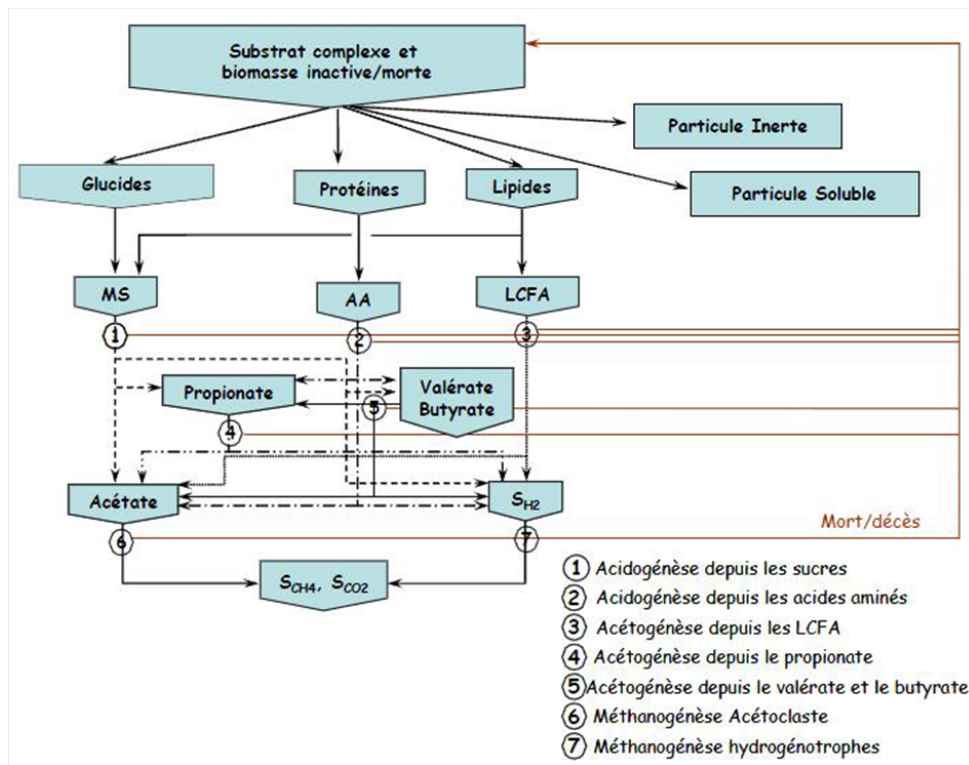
Substrat complexe et biomasse inactive/morte

Particule Inerte

Glucides

Protéines

Lipides

Particule Soluble

MS

AA

LCFA

1

2

3

Propionate

Valérate Butyrate

5

4

Acétate

$S_{H2}$

Mort/décès

6

7

$S_{CH4}$, $S_{CO2}$

1 Acidogénèse depuis les sucres
2 Acidogénèse depuis les acides aminés
3 Acétogénèse depuis les LCFA
4 Acétogénèse depuis le propionate
5 Acétogénèse depuis le valérate et le butyrate
6 Méthanogénèse Acétoclaste
7 Méthanogénèse hydrogénotrophes